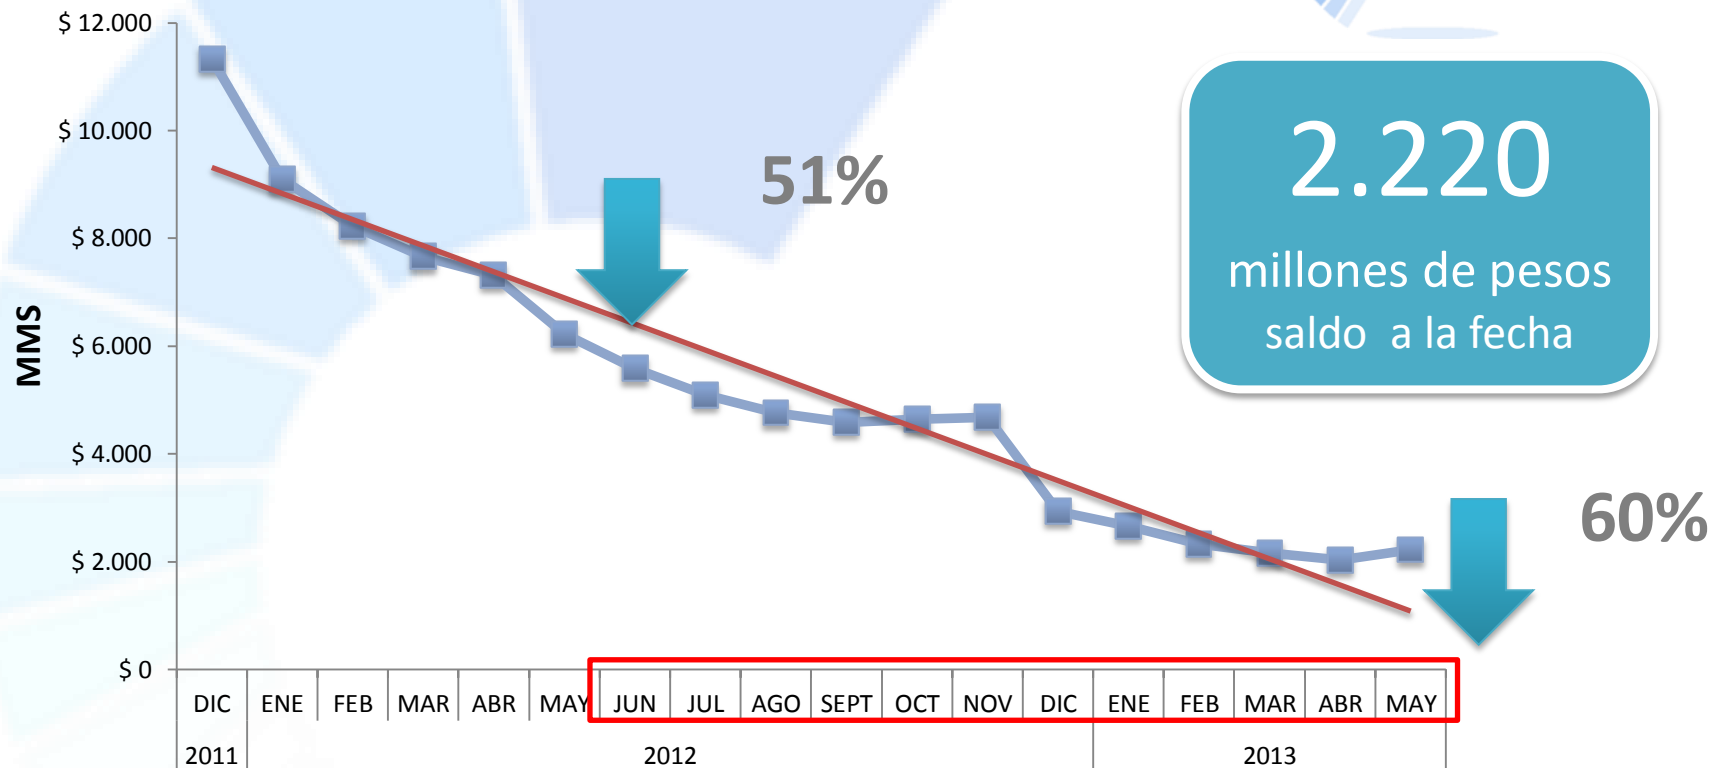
$ 12.000
$ 10.000
$ 8.000
$ 6.000
$ 4.000
$ 2.000
$ 0

MMS

51%

2.220
millones de pesos
saldo a la fecha

60%

DIC ENE FEB MAR ABR MAY JUN JUL AGO SEPT OCT NOV DIC ENE FEB MAR ABR MAY

2011
2012
2013